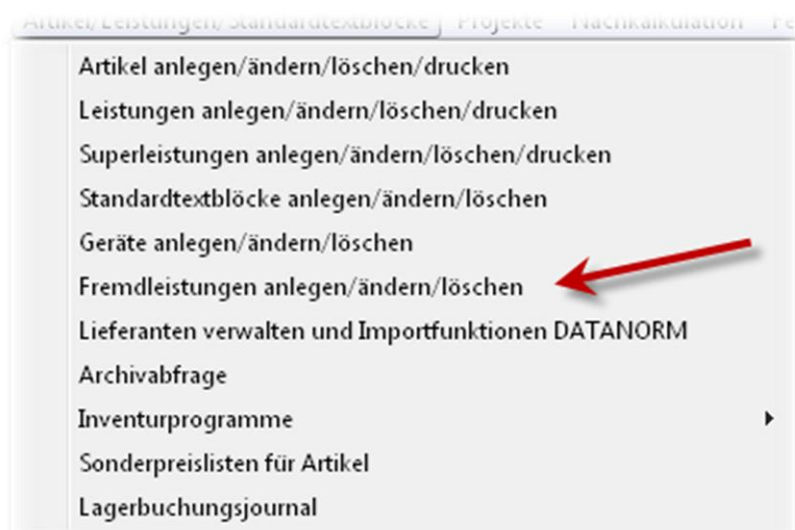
Artikel/Leistungen/Standardtextblöcke Projekte Nachkalkulation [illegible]

Artikel anlegen/ändern/löschen/drucken
Leistungen anlegen/ändern/löschen/drucken
Superleistungen anlegen/ändern/löschen/drucken
Standardtextblöcke anlegen/ändern/löschen
Geräte anlegen/ändern/löschen
Fremdleistungen anlegen/ändern/löschen
Lieferanten verwalten und Importfunktionen DATANORM
Archivabfrage
Inventurprogramme
Sonderpreislisten für Artikel
Lagerbuchungsjournal